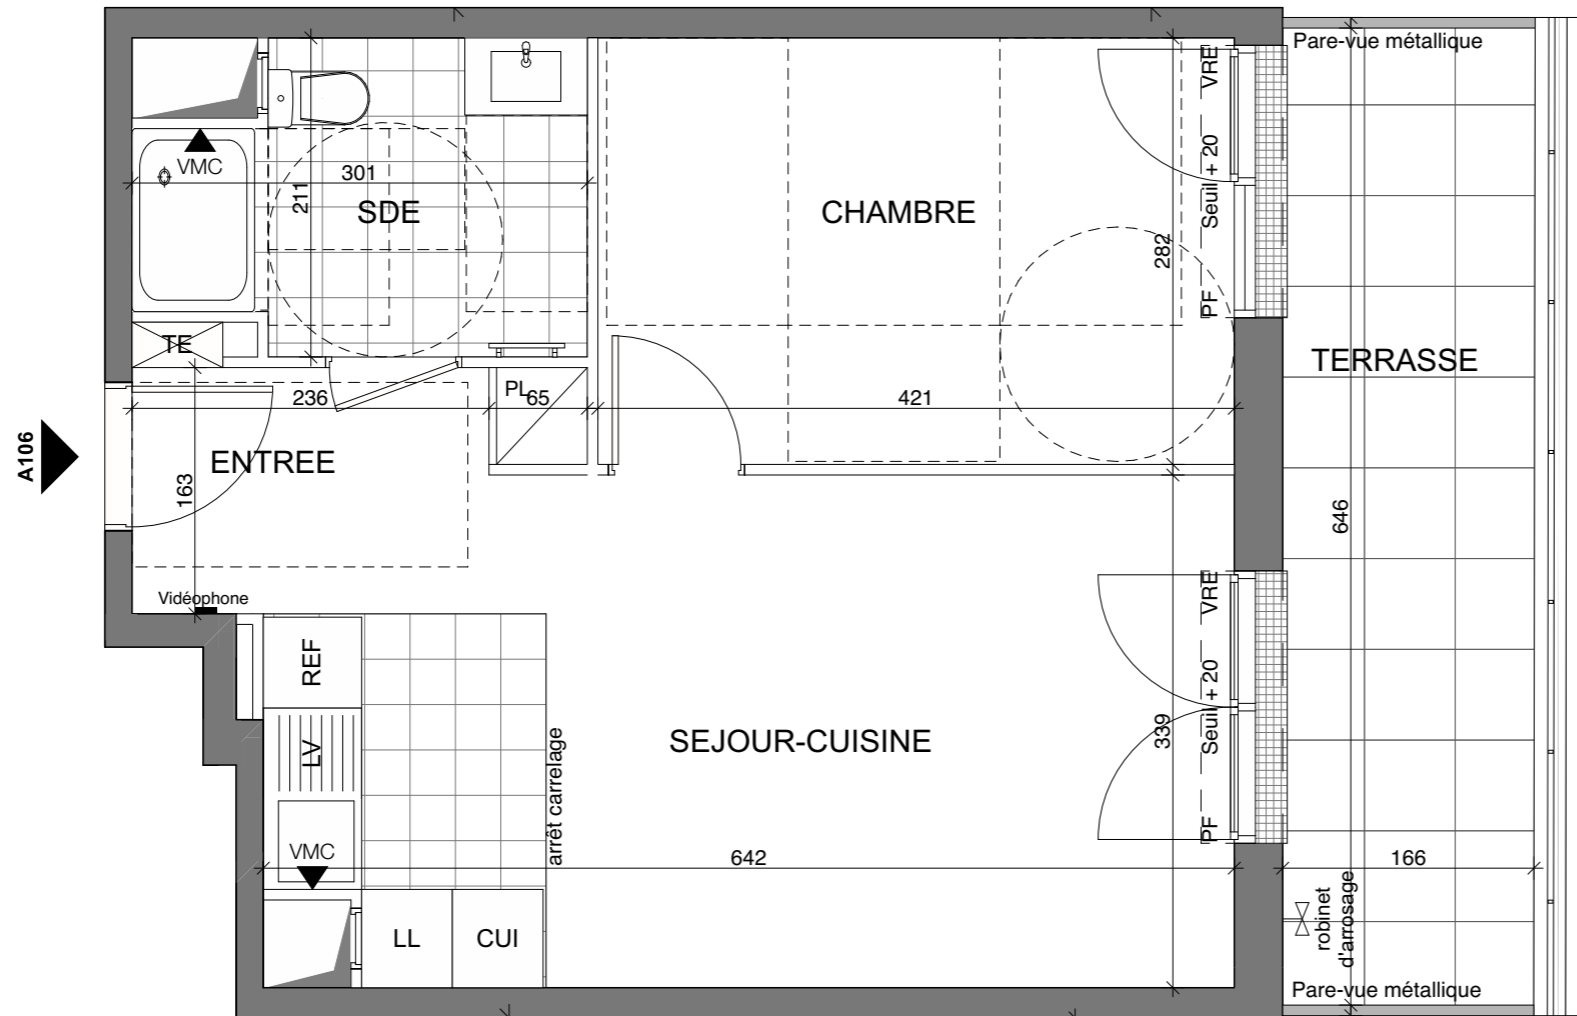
Pare-vue métallique

VMC
301
211
SDE
CHAMBRE
VRE
Seuil + 20
PF
282
TE
236
PL
65
421
TERRASSE
A106
ENTREE
163
646
Vidéophone
REF
LV
arrêt carrelage
SEJOUR-CUISINE
VRE
Seuil + 20
PF
339
VMC
642
166
LL
CUI
robinet d'arrosage
Pare-vue métallique